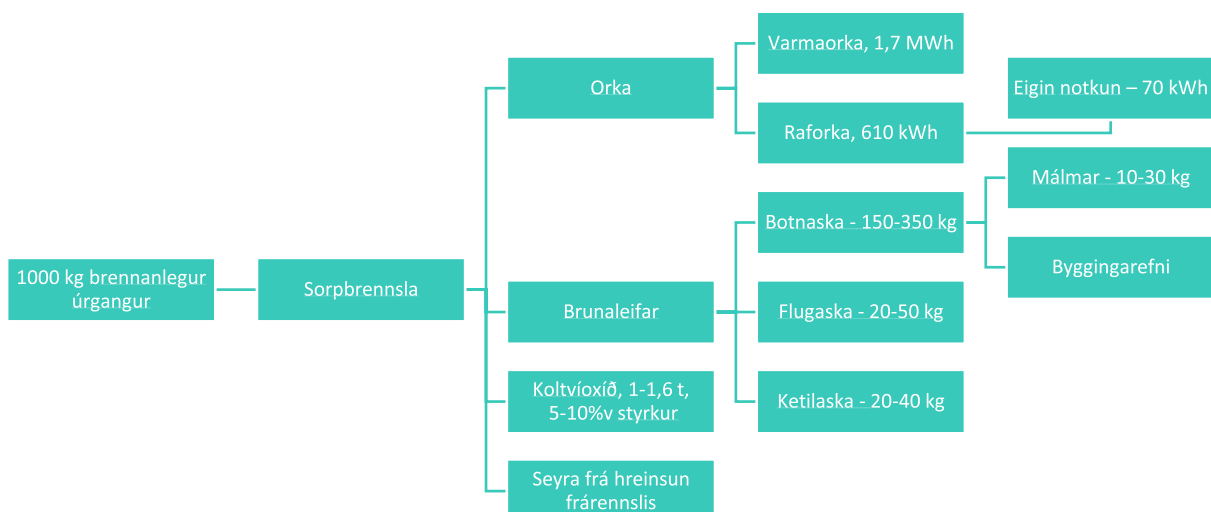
1000 kg brennanlegur úrgangur

Sorpbrennsla

Orka

Varmaorka, 1,7 MWh

Raforka, 610 kWh

Eigin notkun – 70 kWh

Brunaleifar

Botnaska - 150-350 kg

Málmar - 10-30 kg

Byggingarefni

Flugaska - 20-50 kg

Ketilaska - 20-40 kg

Koltvíoxíð, 1-1,6 t, 5-10%v styrkur

Seyra frá hreinsun frárennslis